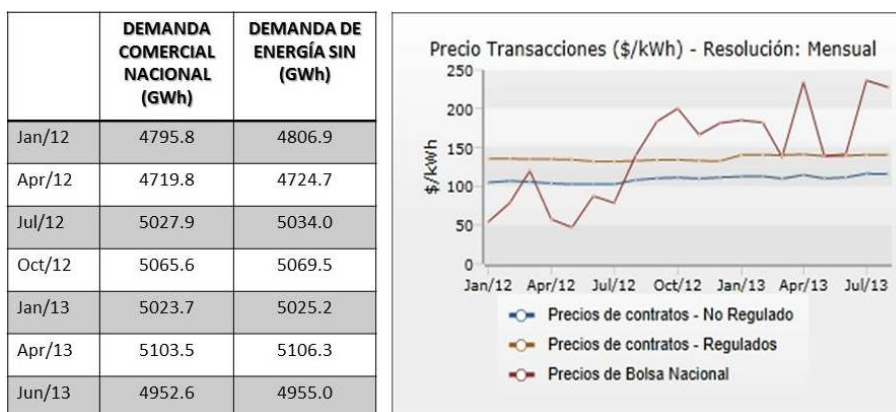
| | DEMANDA COMERCIAL NACIONAL (GWh) | DEMANDA DE ENERGÍA SIN (GWh) |
|---|---|---|
| Jan/12 | 4795.8 | 4806.9 |
| Apr/12 | 4719.8 | 4724.7 |
| Jul/12 | 5027.9 | 5034.0 |
| Oct/12 | 5065.6 | 5069.5 |
| Jan/13 | 5023.7 | 5025.2 |
| Apr/13 | 5103.5 | 5106.3 |
| Jun/13 | 4952.6 | 4955.0 |

Precio Transacciones ($/kWh) - Resolución: Mensual

$/kWh

250
200
150
100
50
0

Jan/12 Apr/12 Jul/12 Oct/12 Jan/13 Apr/13 Jul/13

Precios de contratos - No Regulado
Precios de contratos - Regulados
Precios de Bolsa Nacional